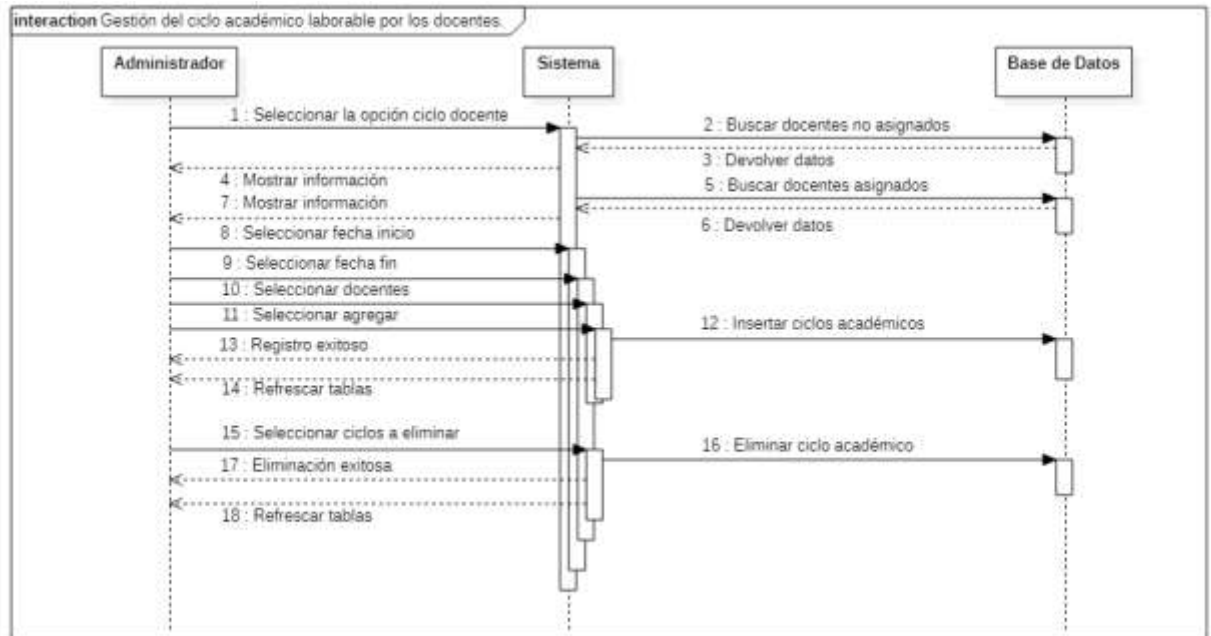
interaction Gestión del ciclo académico laborable por los docentes.

Administrador

Sistema

Base de Datos

1 : Seleccionar la opción ciclo docente

2 : Buscar docentes no asignados

3 : Devolver datos

4 : Mostrar información

5 : Buscar docentes asignados

7 : Mostrar información

6 : Devolver datos

8 : Seleccionar fecha inicio

9 : Seleccionar fecha fin

10 : Seleccionar docentes

11 : Seleccionar agregar

12 : Insertar ciclos académicos

13 : Registro exitoso

14 : Refrescar tablas

15 : Seleccionar ciclos a eliminar

16 : Eliminar ciclo académico

17 : Eliminación exitosa

18 : Refrescar tablas